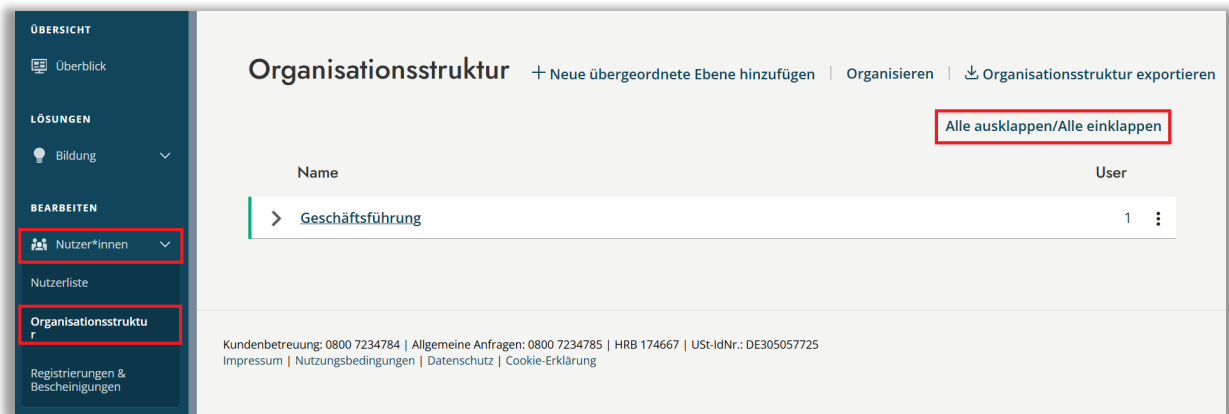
ÜBERSICHT

Überblick

LÖSUNGEN

Bildung

BEARBEITEN

Nutzer*innen

Nutzerliste

Organisationsstruktur

Registrierungen & Bescheinigungen

Organisationsstruktur + Neue übergeordnete Ebene hinzufügen | Organisieren | Organisationsstruktur exportieren

Alle ausklappen/Alle einklappen

| Name | User |
|---|---|
| Geschäftsführung | 1 |

Kundenbetreuung: 0800 7234784 | Allgemeine Anfragen: 0800 7234785 | HRB 174667 | USt-IdNr.: DE305057725
Impressum | Nutzungsbedingungen | Datenschutz | Cookie-Erklärung